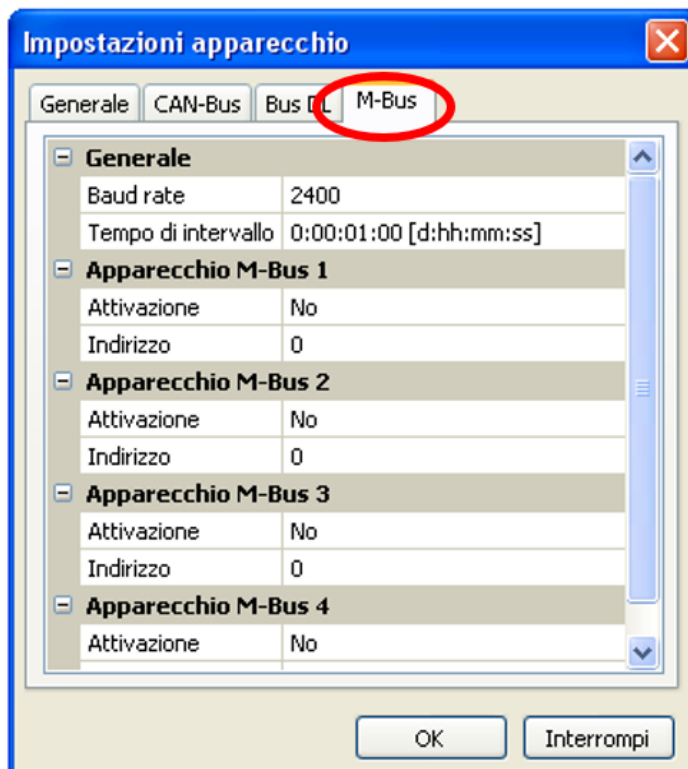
Impostazioni apparecchio

Generale | CAN-Bus | Bus DL | M-Bus

| Generale | |
|---|---|
| Baud rate | 2400 |
| Tempo di intervallo | 0:00:01:00 [d:hh:mm:ss] |
| **Apparecchio M-Bus 1** | |
| Attivazione | No |
| Indirizzo | 0 |
| **Apparecchio M-Bus 2** | |
| Attivazione | No |
| Indirizzo | 0 |
| **Apparecchio M-Bus 3** | |
| Attivazione | No |
| Indirizzo | 0 |
| **Apparecchio M-Bus 4** | |
| Attivazione | No |

OK
Interrompi